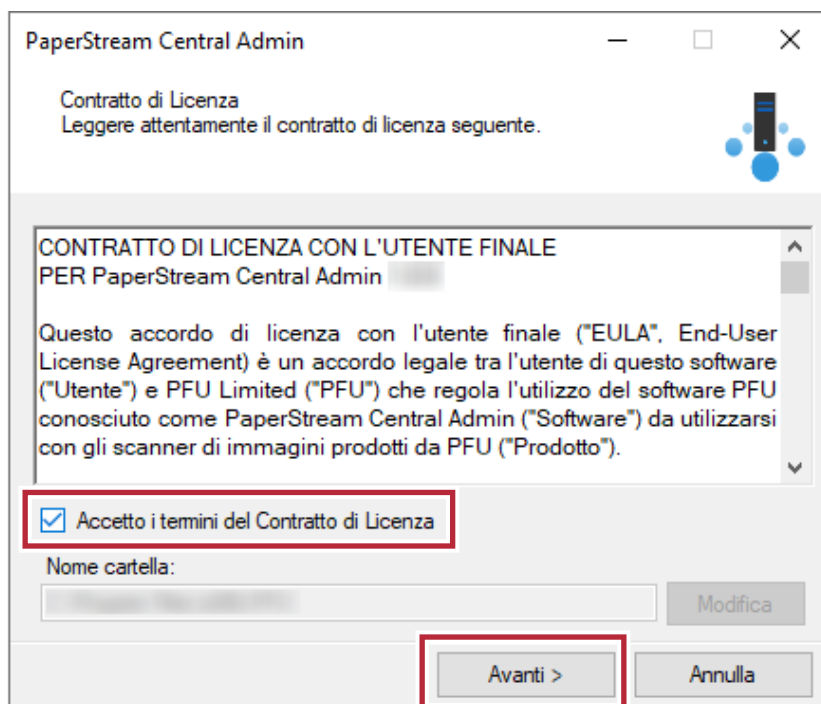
PaperStream Central Admin

Contratto di Licenza
Leggere attentamente il contratto di licenza seguente.

CONTRATTO DI LICENZA CON L'UTENTE FINALE
PER PaperStream Central Admin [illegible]

Questo accordo di licenza con l'utente finale ("EULA", End-User License Agreement) è un accordo legale tra l'utente di questo software ("Utente") e PFU Limited ("PFU") che regola l'utilizzo del software PFU conosciuto come PaperStream Central Admin ("Software") da utilizzarsi con gli scanner di immagini prodotti da PFU ("Prodotto").

Accetto i termini del Contratto di Licenza

Nome cartella:

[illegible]

Modifica

Avanti >

Annulla